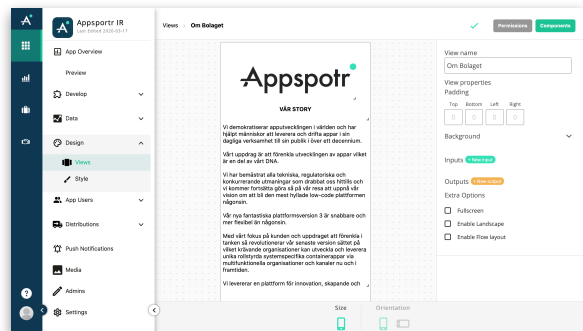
Appsportr IR
Last Edited 2020-03-17

App Overview
Preview
Develop
Data
Design
Views
Style
App Users
Distributions
Push Notifications
Media
Admins
Settings

Views > Om Bolaget

Permissions
Components

Appspotr

VÅR STORY

Vi demokratiserar apputvecklingen i världen och har hjälpt människor att leverera och drifta appar i sin dagliga verksamhet till sin publik i över ett decennium.

Vårt uppdrag är att förenkla utvecklingen av appar vilket är en del av vårt DNA.

Vi har bemästrat alla tekniska, regulatoriska och konkurrerande utmaningar som drabbat oss hittills och vi kommer fortsätta göra så på vår resa att uppnå vår vision om att bli den mest hyllade low-code plattformen någonsin.

Vår nya fantastiska plattformsversion 3 är snabbare och mer flexibel än någonsin.

Med vårt fokus på kunden och uppdraget att förenkla i tanken så revolutionerar vår senaste version sättet på vilket krävande organisationer kan utveckla och leverera unika rollstyrda systemspecifika containerappar via multifunktionella organisationer och kanaler nu och i framtiden.

Vi levererar en plattform för innovation, skapande och

View name
Om Bolaget
View properties
Padding
Top Bottom Left Right

Background

Inputs + New input

Outputs + New output

Extra Options
Fullscreen
Enable Landscape
Enable Flow Layout

Size
Orientation